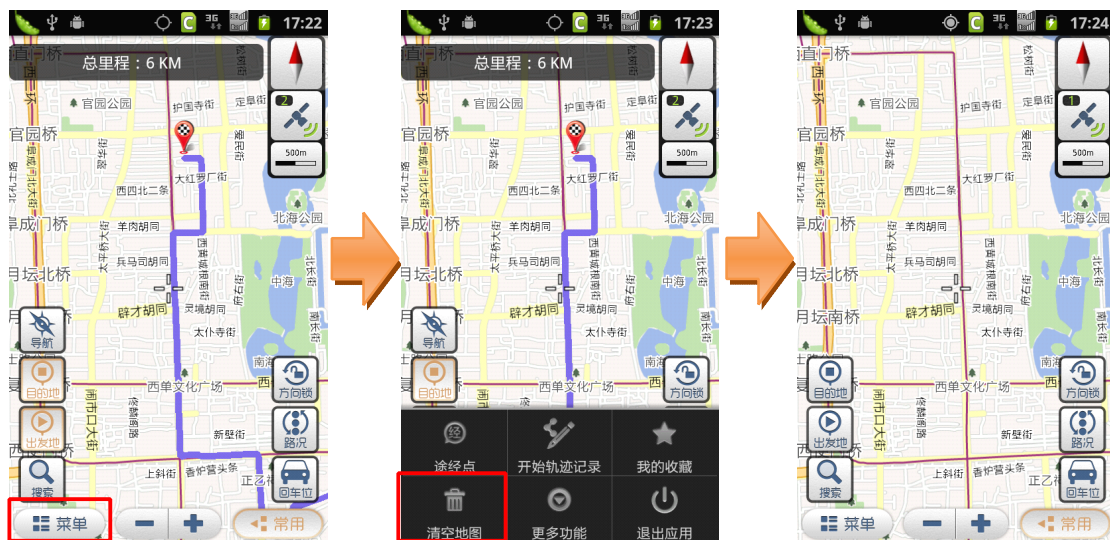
17:22

总里程：6 KM

2

500m

直门桥
官园公园
护国寺街
定阜街
官园桥
新街口南大街
赵登禹路
大红罗厂街
西四北二条
平成门桥
羊肉胡同
北海公园
太平桥大街
西黄城根南街
兵马司胡同
北长街
中海
阜城门外
坛北桥
辟才胡同
灵境胡同
府右街
太仆寺街
南池
西单文化广场
闹市口大街
佟麟阁路
新壁街
上斜街
香炉营头条
正乙祠

导航
目的地
出发地
搜索
方向锁
路况
回车位
菜单
常用

17:23

总里程：6 KM

2

500m

途经点
开始轨迹记录
我的收藏
清空地图
更多功能
退出应用

17:24

1

500m

直门桥
官园公园
护国寺街
定阜街
官园桥
大红罗厂街
西四北二条
平成门桥
羊肉胡同
北海公园
兵马司胡同
中海
坛北桥
辟才胡同
灵境胡同
太仆寺街
西单文化广场
阜内南桥
闹市口大街
佟麟阁路
新壁街
上斜街
香炉营头条
正乙祠

目的地
出发地
搜索
方向锁
路况
回车位
菜单
常用